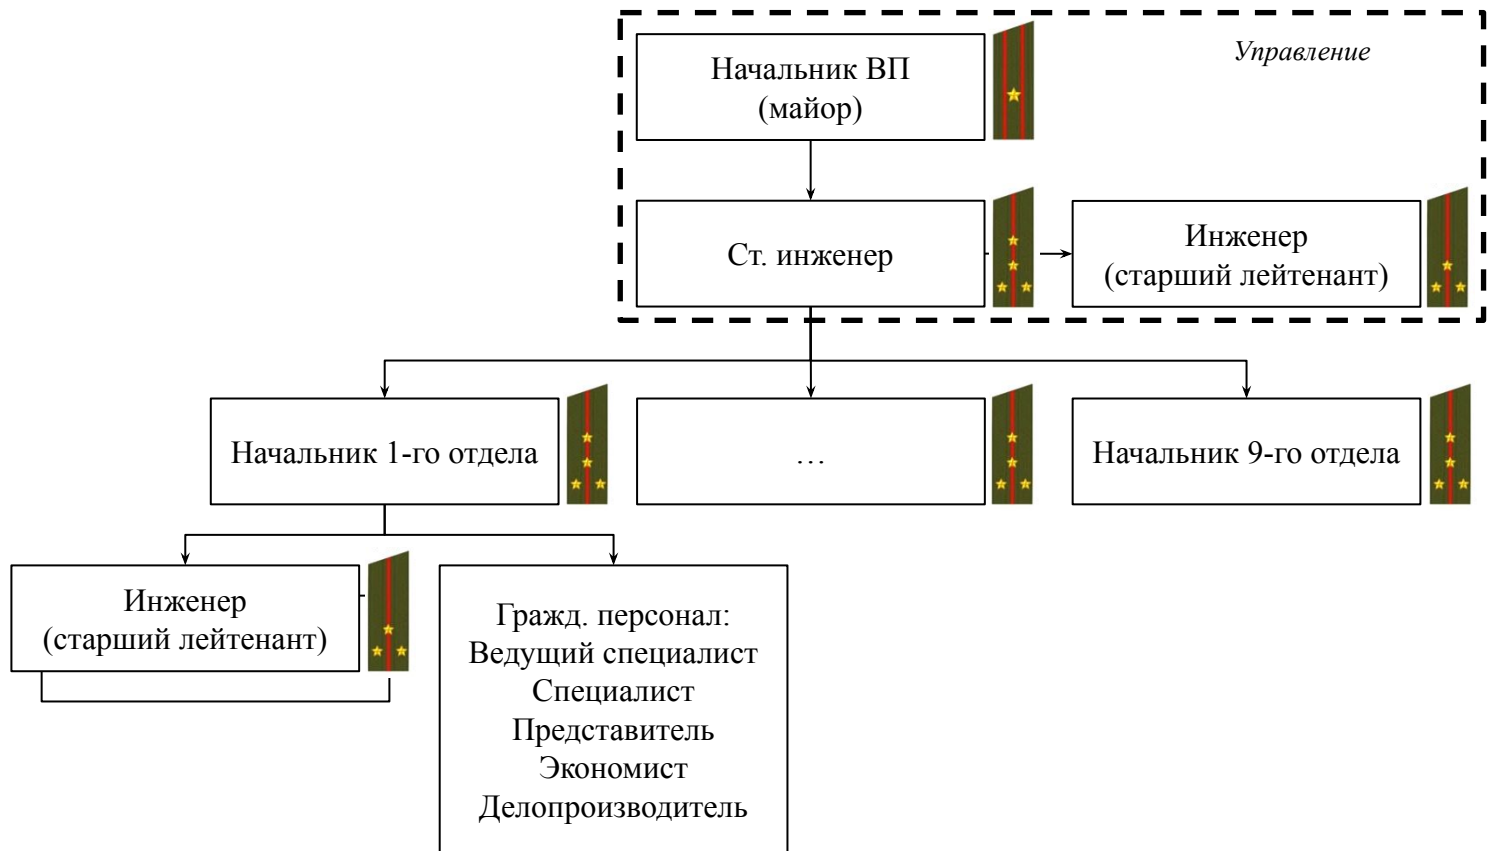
Управление

Начальник ВП
(майор)

Ст. инженер

Инженер
(старший лейтенант)

Начальник 1-го отдела

…

Начальник 9-го отдела

Инженер
(старший лейтенант)

Гражд. персонал:
Ведущий специалист
Специалист
Представитель
Экономист
Делопроизводитель